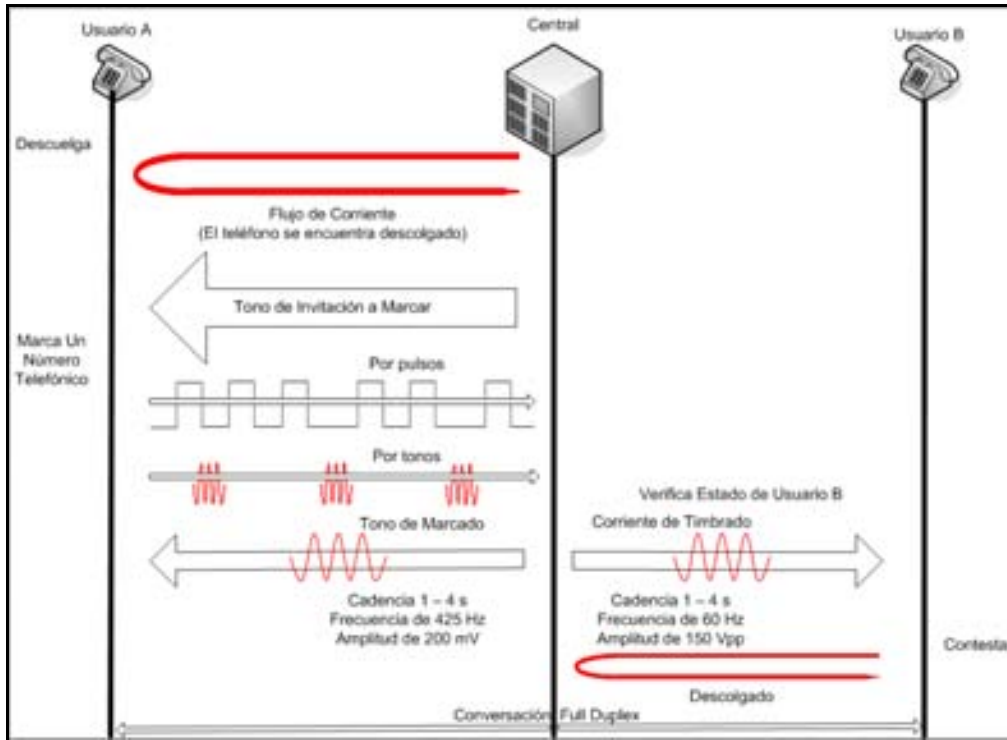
Usuario A

Central

Usuario B

Descuelga

Flujo de Corriente
(El teléfono se encuentra descolgado)

Tono de Invitación a Marcar

Marca Un Número Telefónico

Por pulsos

Por tonos

Verifica Estado de Usuario B

Tono de Marcado

Corriente de Timbrado

Cadencia 1 – 4 s
Frecuencia de 425 Hz
Amplitud de 200 mV

Cadencia 1 – 4 s
Frecuencia de 60 Hz
Amplitud de 150 Vpp

Contesta

Descolgado

Conversación Full Duplex